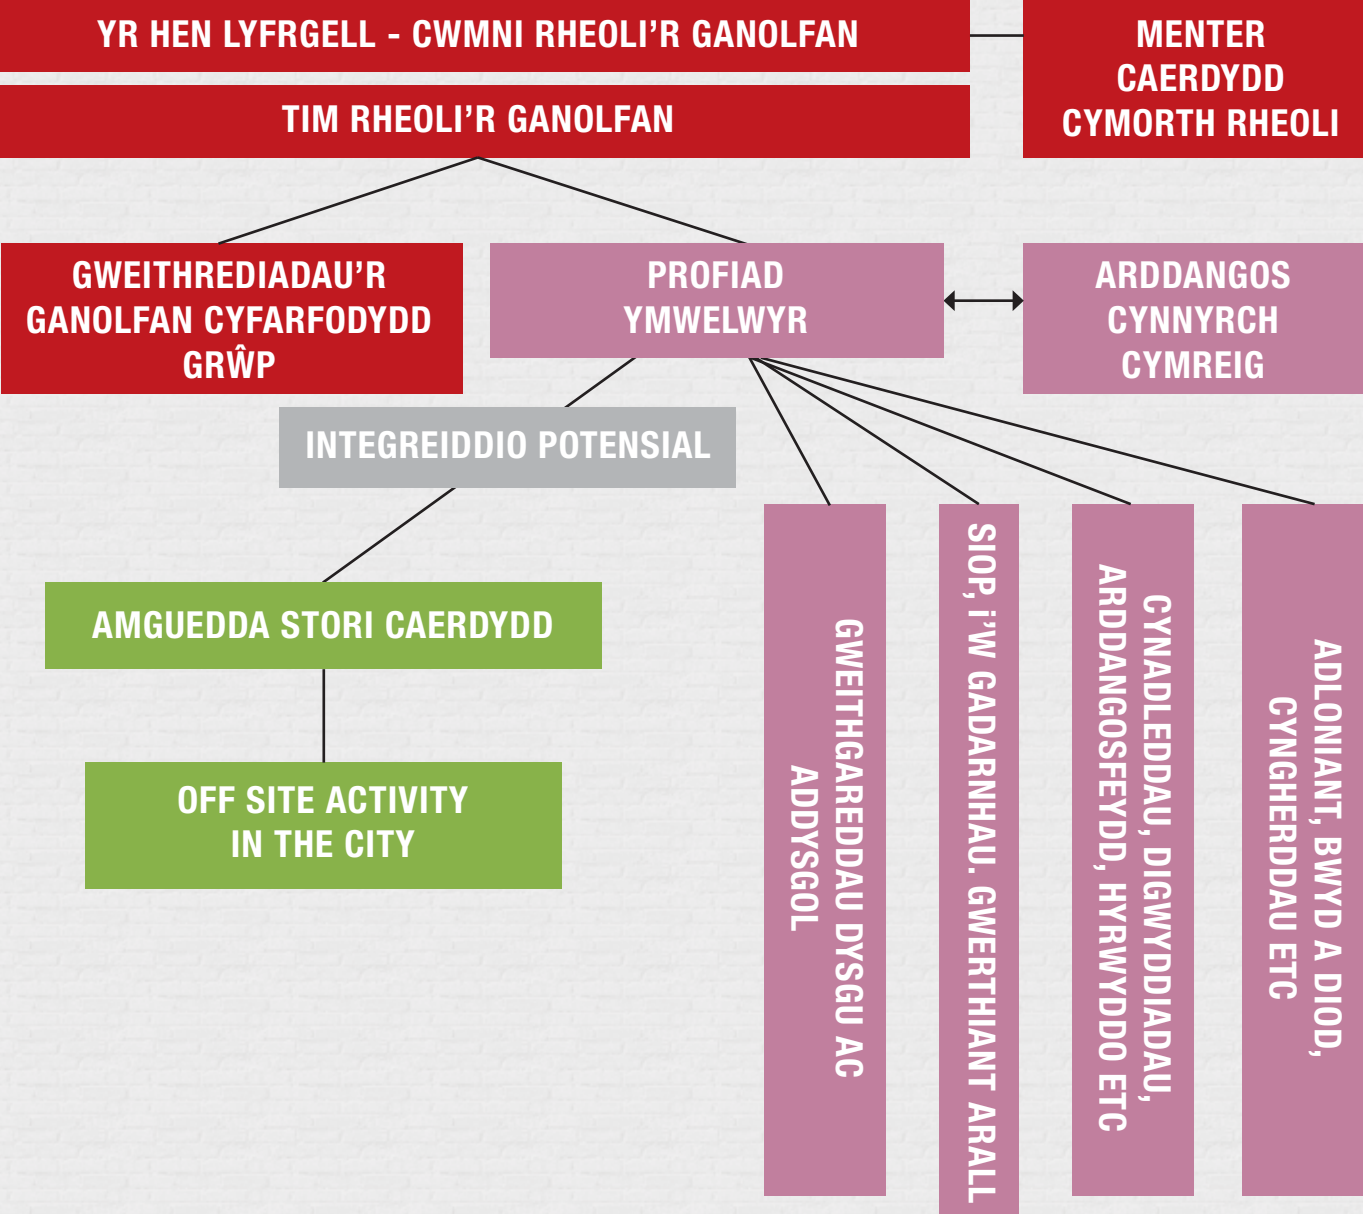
YR HEN LYFRGELL - CWMNI RHEOLI'R GANOLFAN

MENTER CAERDYDD CYMORTH RHEOLI

TIM RHEOLI'R GANOLFAN

GWEITHREDIADAU'R GANOLFAN CYFARFODYDD GRŴP

PROFIAD YMWELWYR

ARDDANGOS CYNNYRCH CYMREIG

INTEGREIDDIO POTENSIAL

AMGUEDDA STORI CAERDYDD

OFF SITE ACTIVITY IN THE CITY

GWEITHGAREDDAU DYSGU AC ADDYSGOL

SIOP, i'W GADARNHAU. GWERTHIANT ARALL

CYNADLEDDAU, DIGWYDDIADAU, ARDDANGOSFEYDD, HYRWYDDO ETC

ADLONIANT, BWYD A DIOD, CYNGHERDDAU ETC